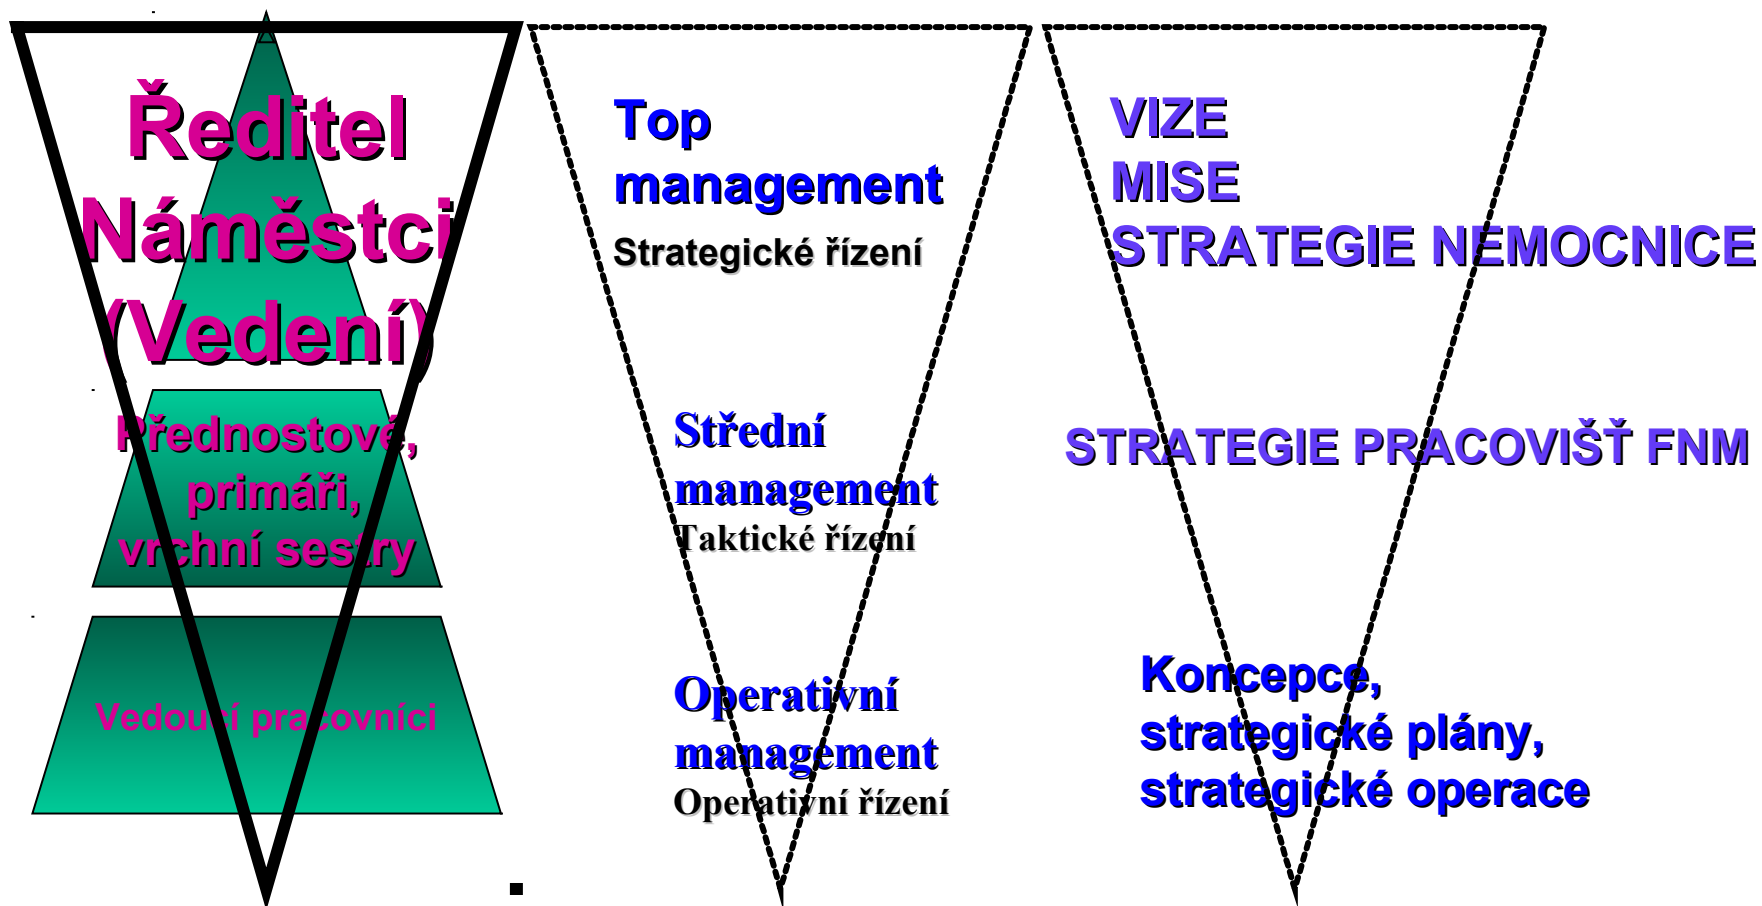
Ředitel Náměstci (Vedení)

Přednostové, primáři, vrchní sestry

Vedoucí pracovníci

Top management
Strategické řízení

Střední management
Taktické řízení

Operativní management
Operativní řízení

VIZE
MISE
STRATEGIE NEMOCNICE

STRATEGIE PRACOVIŠŤ FNM

Koncepce, strategické plány, strategické operace